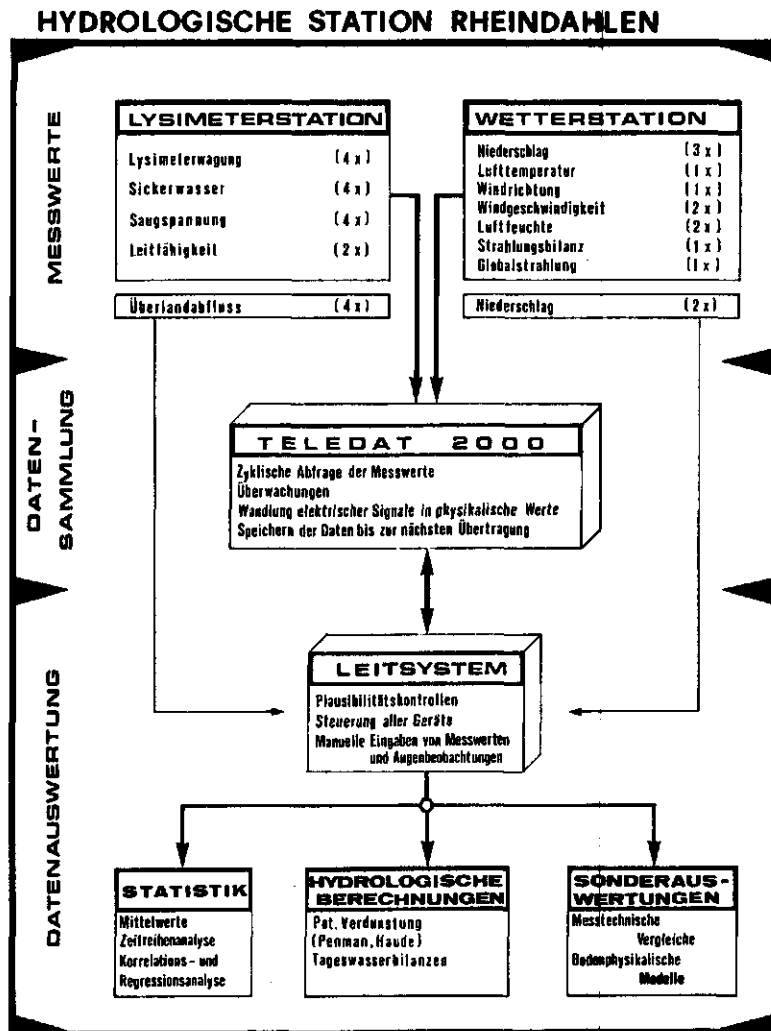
HYDROLOGISCHE STATION RHEINDAHLEN

MESSWERTE

LYSIMETERSTATION

Lysimeterwagung (4 x)
Sickerwasser (4 x)
Saugspannung (4 x)
Leitfähigkeit (2 x)

WETTERSTATION

Niederschlag (3 x)
Lufttemperatur (1 x)
Windrichtung (1 x)
Windgeschwindigkeit (2 x)
Luftfeuchte (2 x)
Strahlungsbilanz (1 x)
Globalstrahlung (1 x)

Überlandabfluss (4 x)

Niederschlag (2 x)

DATEN-SAMMLUNG

TELEDAT 2000

Zyklische Abfrage der Messwerte
Überwachungen
Wandlung elektrischer Signale in physikalische Werte
Speichern der Daten bis zur nächsten Übertragung

DATENAUSWERTUNG

LEITSYSTEM

Plausibilitätskontrollen
Steuerung aller Geräte
Manuelle Eingaben von Messwerten und Augenbeobachtungen

STATISTIK

Mittelwerte
Zeitreihenanalyse
Korrelations- und Regressionsanalyse

HYDROLOGISCHE BERECHNUNGEN

Pot. Verdunstung (Penman, Haude)
Tageswasserbilanzen

SONDERAUSWERTUNGEN

Messtechnische Vergleiche
Bodenphysikalische Modelle